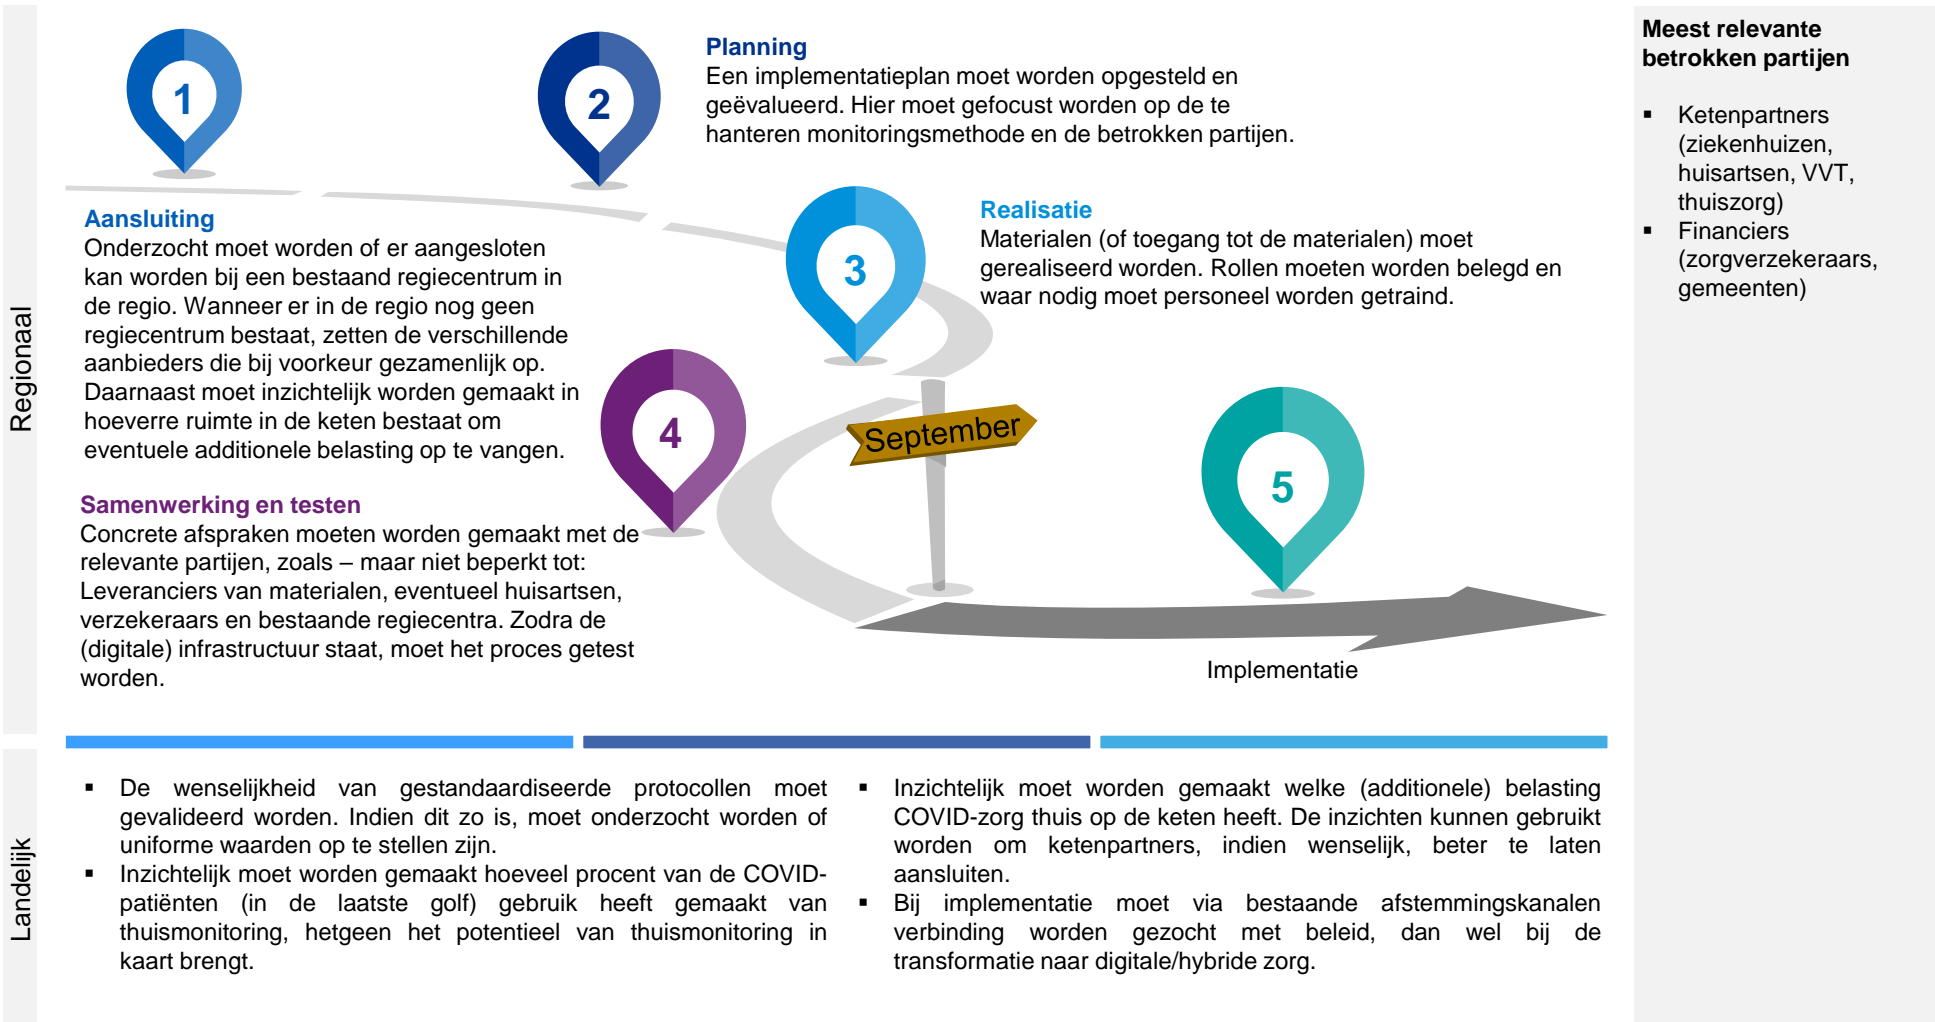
Regionaal

1

2

Planning
Een implementatieplan moet worden opgesteld en geëvalueerd. Hier moet gefocust worden op de te hanteren monitoringsmethode en de betrokken partijen.

Aansluiting
Onderzocht moet worden of er aangesloten kan worden bij een bestaand regiecentrum in de regio. Wanneer er in de regio nog geen regiecentrum bestaat, zetten de verschillende aanbieders die bij voorkeur gezamenlijk op. Daarnaast moet inzichtelijk worden gemaakt in hoeverre ruimte in de keten bestaat om eventuele additionele belasting op te vangen.

3

Realisatie
Materialen (of toegang tot de materialen) moet gerealiseerd worden. Rollen moeten worden belegd en waar nodig moet personeel worden getraind.

4

September

5

Samenwerking en testen
Concrete afspraken moeten worden gemaakt met de relevante partijen, zoals – maar niet beperkt tot: Leveranciers van materialen, eventueel huisartsen, verzekeraars en bestaande regiecentra. Zodra de (digitale) infrastructuur staat, moet het proces getest worden.

Implementatie

Meest relevante betrokken partijen

- Ketenpartners (ziekenhuizen, huisartsen, VVT, thuiszorg)
- Financiers (zorgverzekeraars, gemeenten)

Landelijk

- De wenselijkheid van gestandaardiseerde protocollen moet gevalideerd worden. Indien dit zo is, moet onderzocht worden of uniforme waarden op te stellen zijn.
- Inzichtelijk moet worden gemaakt hoeveel procent van de COVID-patiënten (in de laatste golf) gebruik heeft gemaakt van thuismonitoring, hetgeen het potentieel van thuismonitoring in kaart brengt.

- Inzichtelijk moet worden gemaakt welke (additionele) belasting COVID-zorg thuis op de keten heeft. De inzichten kunnen gebruikt worden om ketenpartners, indien wenselijk, beter te laten aansluiten.
- Bij implementatie moet via bestaande afstemmingskanalen verbinding worden gezocht met beleid, dan wel bij de transformatie naar digitale/hybride zorg.